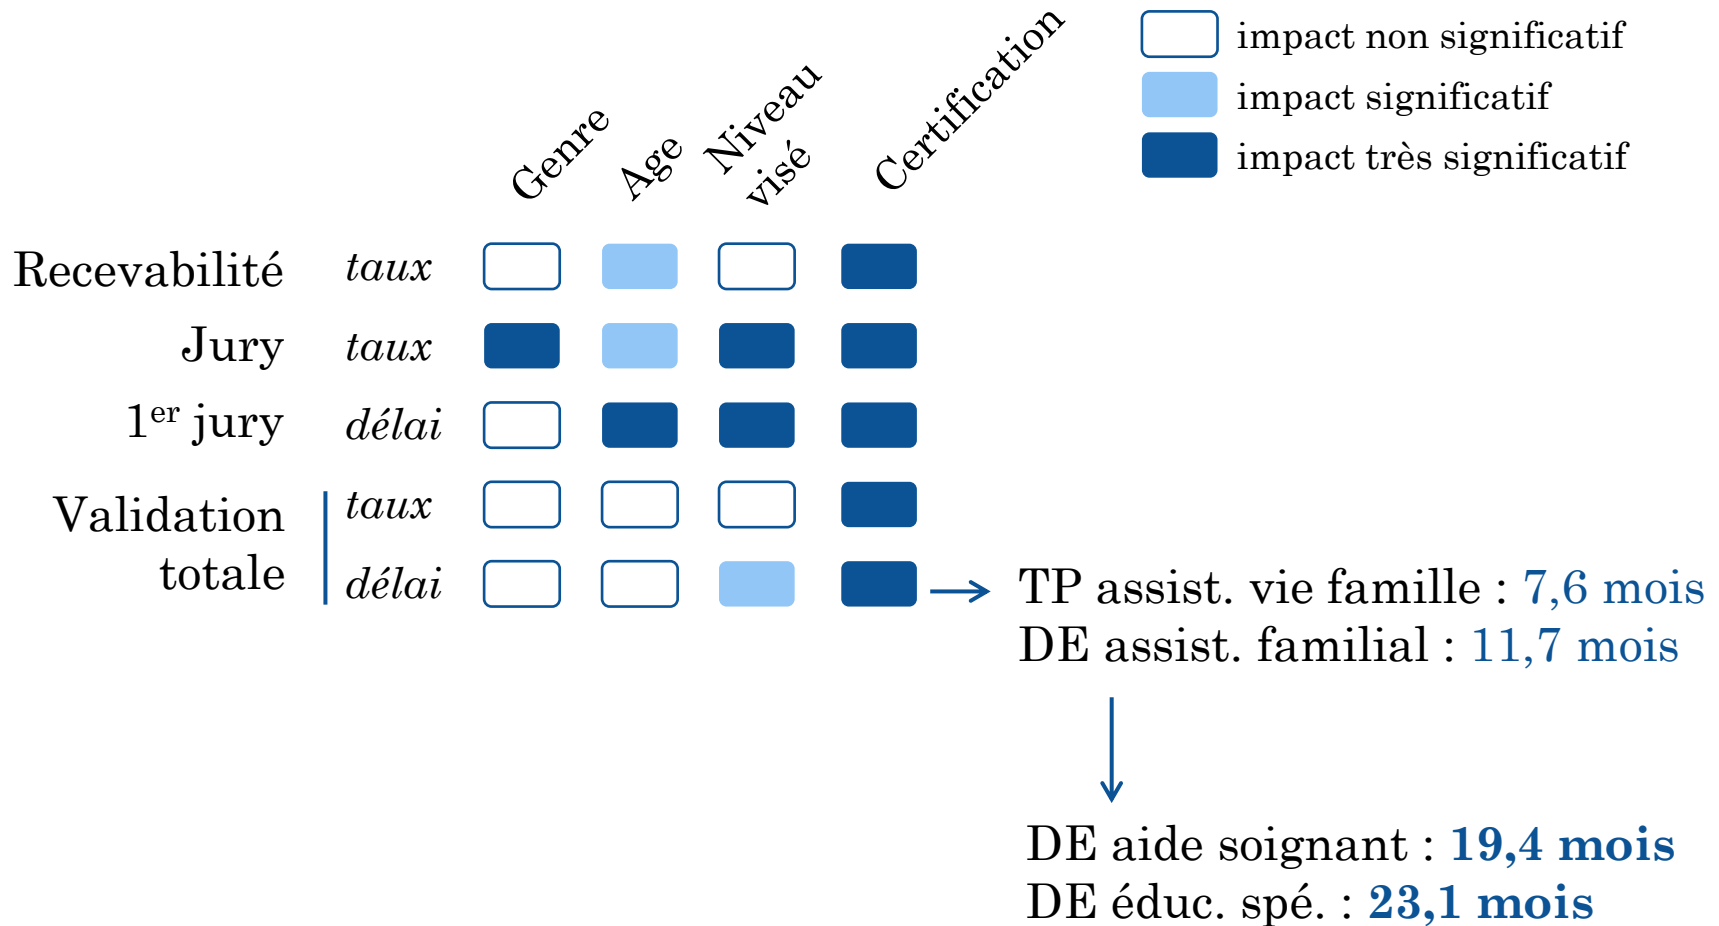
Genre
Age
Niveau visé
Certification

impact non significatif
impact significatif
impact très significatif

| | | Genre | Age | Niveau visé | Certification |
|---|---|---|---|---|---|
| Recevabilité | *taux* | | | | |
| Jury | *taux* | | | | |
| 1$^{er}$ jury | *délai* | | | | |
| Validation totale | *taux* | | | | |
| | *délai* | | | | |

TP assist. vie famille : 7,6 mois
DE assist. familial : 11,7 mois

DE aide soignant : **19,4 mois**
DE éduc. spé. : **23,1 mois**